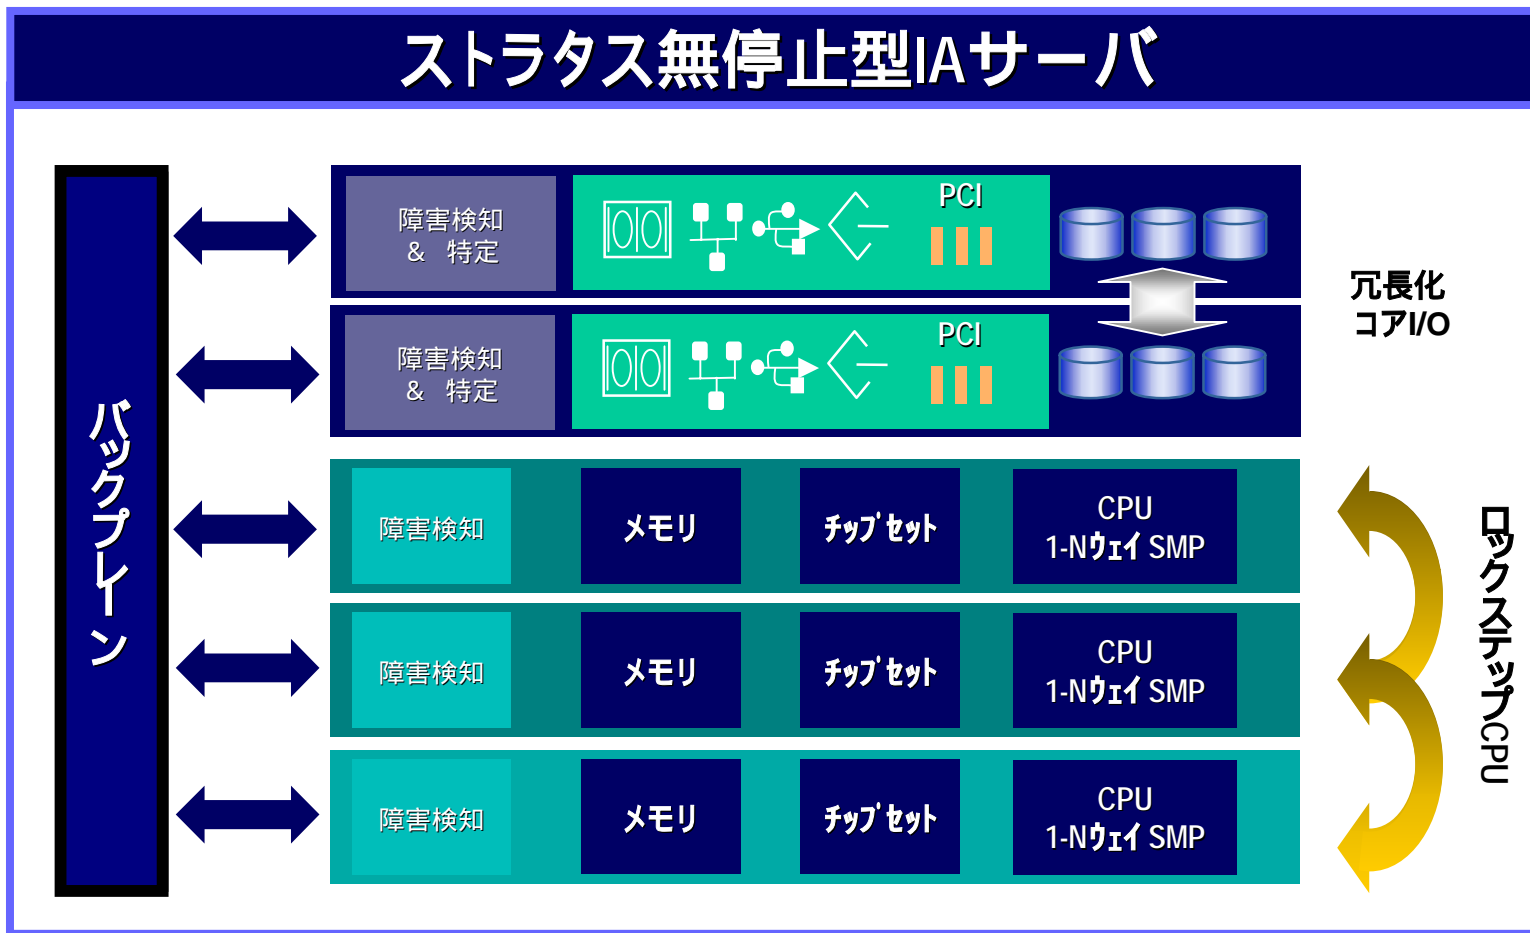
ストラタス無停止型IAサーバ

バックプレーン

障害検知 & 特定

PCI

障害検知 & 特定

PCI

冗長化 コアI/O

障害検知

メモリ

チップセット

CPU 1-Nウェイ SMP

障害検知

メモリ

チップセット

CPU 1-Nウェイ SMP

障害検知

メモリ

チップセット

CPU 1-Nウェイ SMP

ロックステップCPU